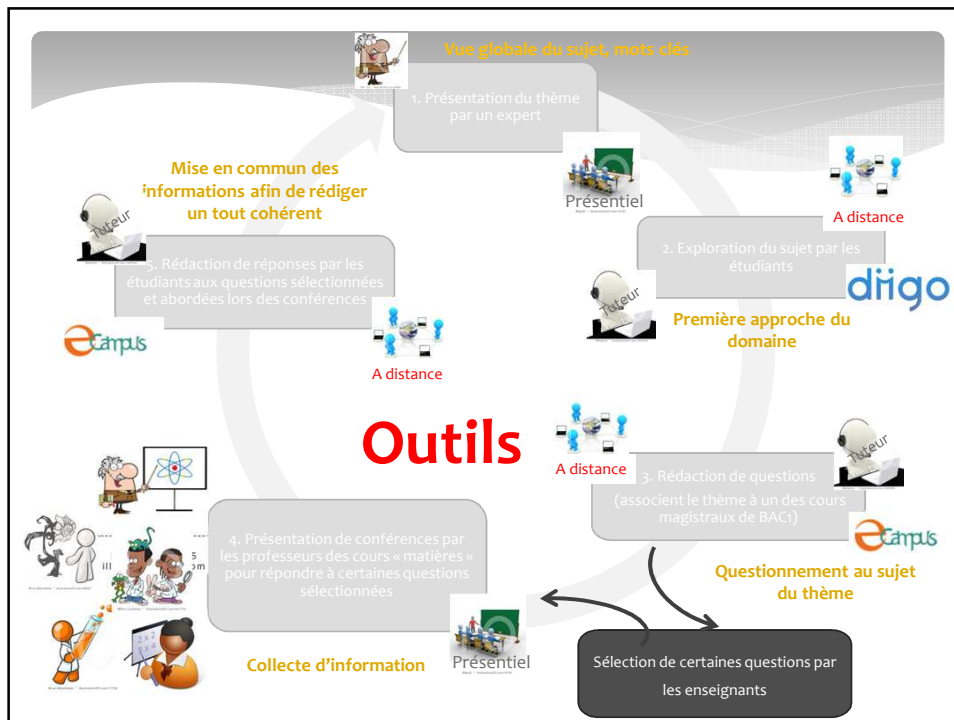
Vue globale du sujet, mots clés

1. Présentation du thème par un expert

Présentiel

A distance

2. Exploration du sujet par les étudiants

diigo

Tuteur

Première approche du domaine

Mise en commun des informations afin de rédiger un tout cohérent

Tuteur

5. Rédaction de réponses par les étudiants aux questions sélectionnées et abordées lors des conférences

eCampus

A distance

Outils

A distance

3. Rédaction de questions (associent le thème à un des cours magistraux de BAC1)

Tuteur

eCampus

Questionnement au sujet du thème

4. Présentation de conférences par les professeurs des cours « matières » pour répondre à certaines questions sélectionnées

Présentiel

Collecte d'information

Sélection de certaines questions par les enseignants